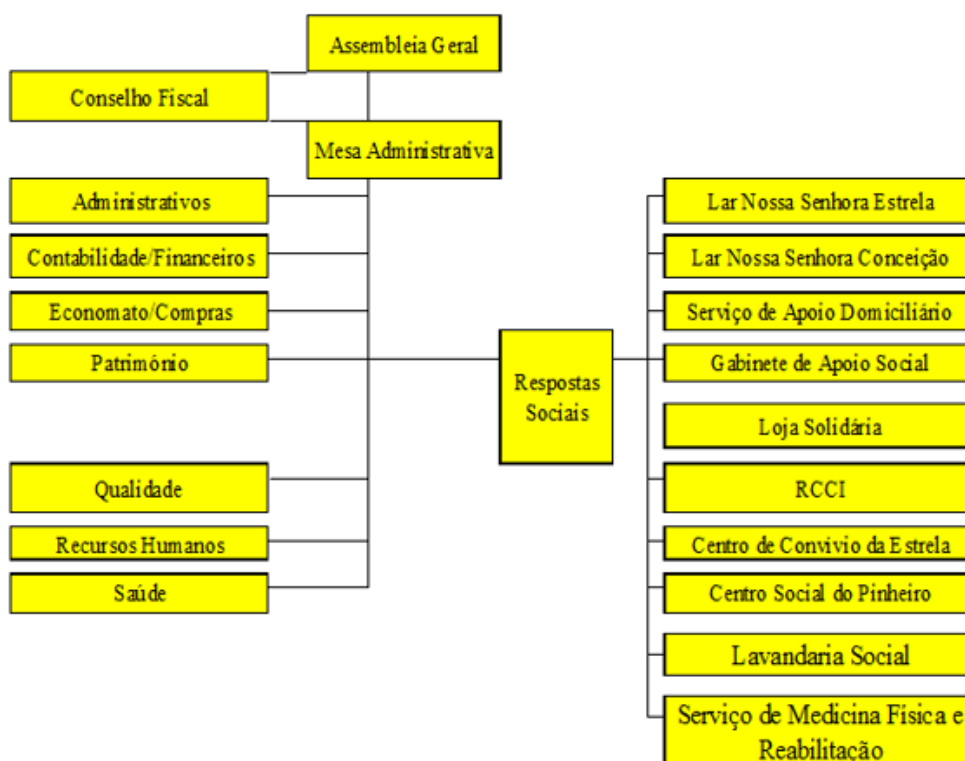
Assembleia Geral

Conselho Fiscal

Mesa Administrativa

Administrativos

Contabilidade/Financeiros

Economato/Compras

Património

Qualidade

Recursos Humanos

Saúde

Respostas Sociais

Lar Nossa Senhora Estrela

Lar Nossa Senhora Conceição

Serviço de Apoio Domiciliário

Gabinete de Apoio Social

Loja Solidária

RCCI

Centro de Convivio da Estrela

Centro Social do Pinheiro

Lavandaria Social

Serviço de Medicina Física e Reabilitação